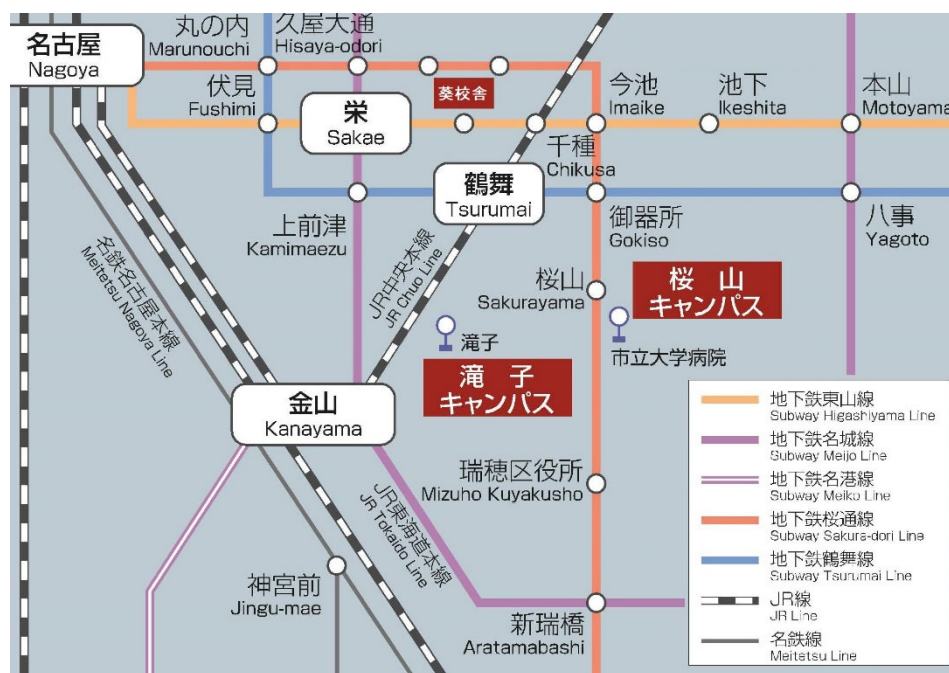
名古屋
Nagoya

丸の内
Marunouchi

久屋大通
Hisaya-odori

伏見
Fushimi

栄
Sakae

葵校舎

今池
Imaike

池下
Ikeshita

本山
Motoyama

千種
Chikusa

鶴舞
Tsurumai

上前津
Kamimaezu

御器所
Gokiso

八事
Yagoto

名鉄名古屋本線
Meitetsu Nagoya Line

JR中央本線
JR Chuo Line

桜山
Sakurayama

桜 山
キャンパス

滝子

市立大学病院

滝 子
キャンパス

金山
Kanayama

瑞穂区役所
Mizuho Kuyakusho

JR東海道本線
JR Tokaido Line

神宮前
Jingu-mae

新瑞橋
Aratamabashi

地下鉄東山線
Subway Higashiyama Line

地下鉄名城線
Subway Meijo Line

地下鉄名港線
Subway Meiko Line

地下鉄桜通線
Subway Sakura-dori Line

地下鉄鶴舞線
Subway Tsurumai Line

JR線
JR Line

名鉄線
Meitetsu Line